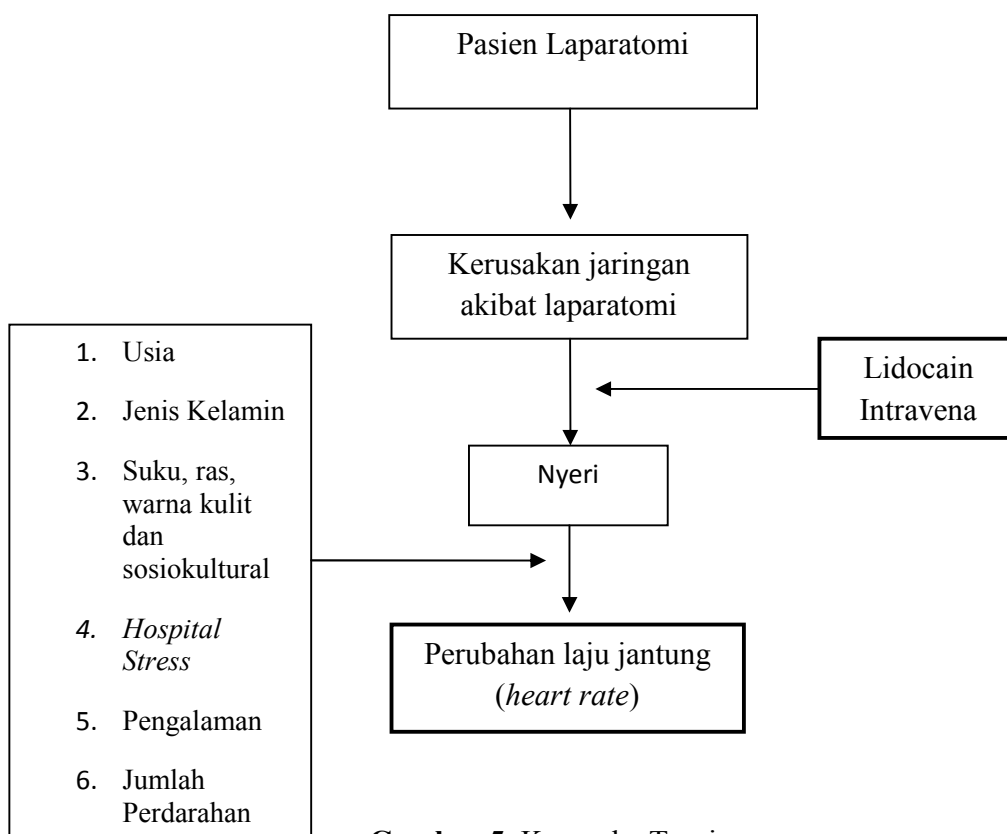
Pasien Laparatomi

Kerusakan jaringan akibat laparatomi

Lidocain Intravena

Nyeri

1. Usia
2. Jenis Kelamin
3. Suku, ras, warna kulit dan sosiokultural
4. *Hospital Stress*
5. Pengalaman
6. Jumlah Perdarahan

Perubahan laju jantung (*heart rate*)

**Gambar 5.** Kerangka Teori